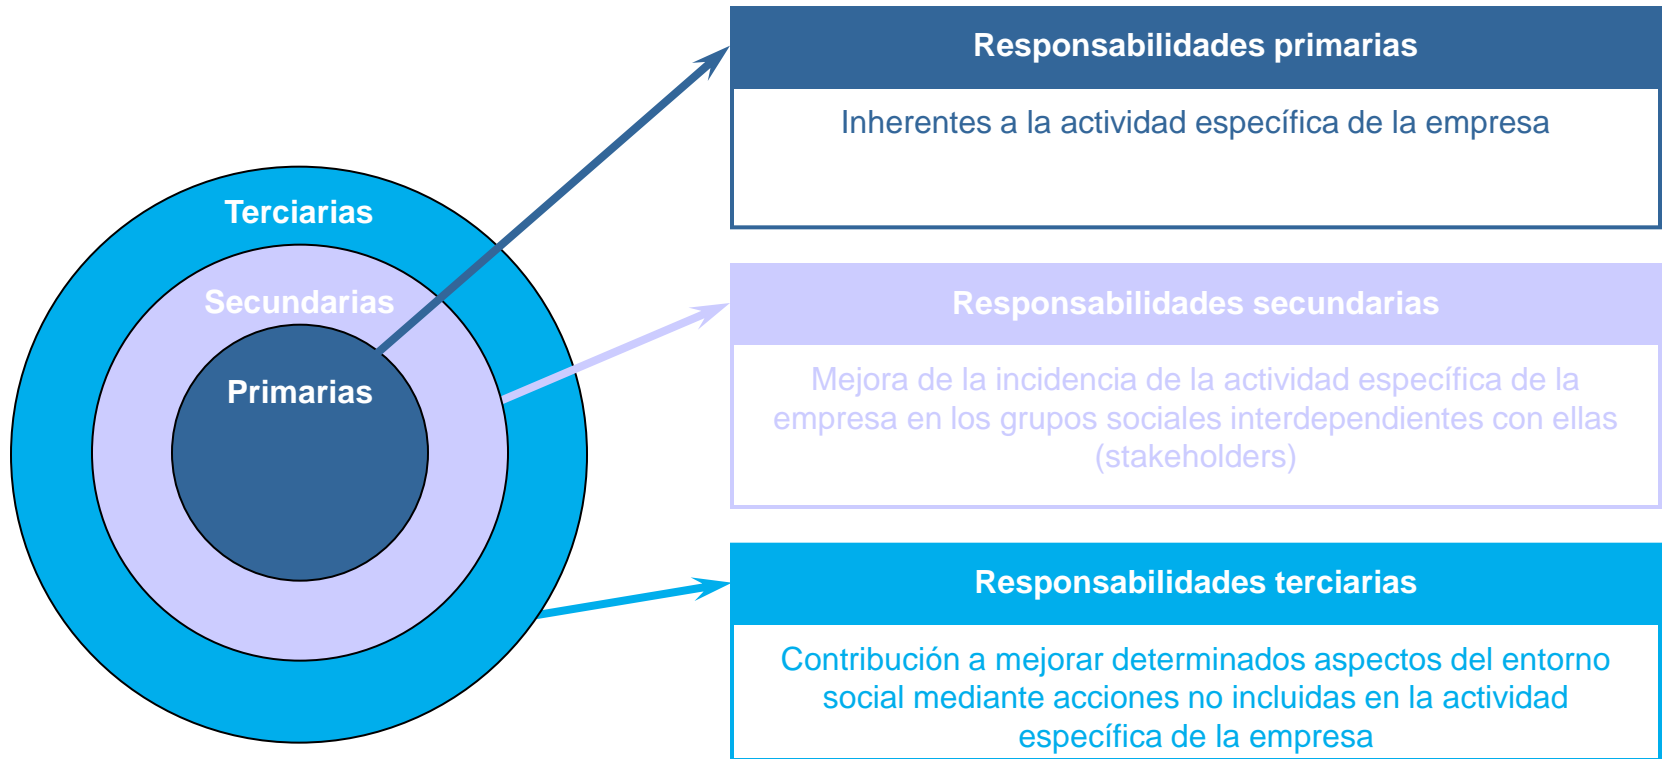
Terciarias

Secundarias

Primarias

Responsabilidades primarias

Inherentes a la actividad específica de la empresa

Responsabilidades secundarias

Mejora de la incidencia de la actividad específica de la empresa en los grupos sociales interdependientes con ellas (stakeholders)

Responsabilidades terciarias

Contribución a mejorar determinados aspectos del entorno social mediante acciones no incluidas en la actividad específica de la empresa